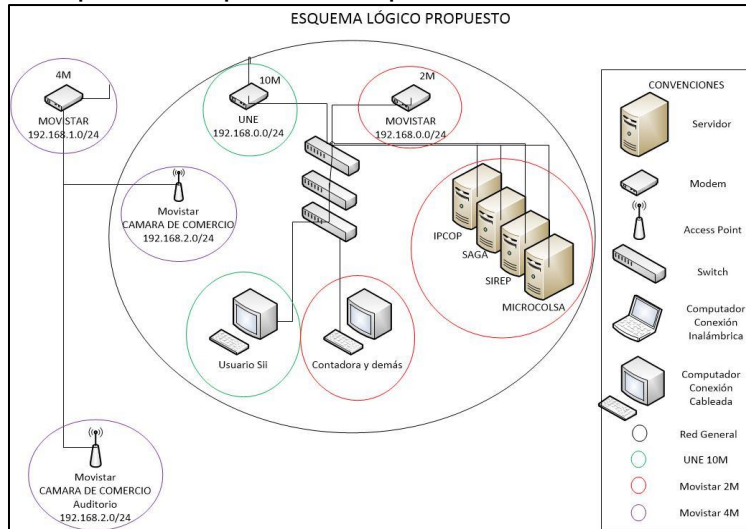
ESQUEMA LÓGICO PROPUESTO

4M
MOVISTAR
192.168.1.0/24

10M
UNE
192.168.0.0/24

2M
MOVISTAR
192.168.0.0/24

Movistar
CAMARA DE COMERCIO
192.168.2.0/24

IPCOP
SAGA
SIREP
MICROCOLSA

Usuario Sii

Contadora y demás

Movistar
CAMARA DE COMERCIO
Auditorio
192.168.2.0/24

CONVENCIONES
Servidor
Modem
Access Point
Switch
Computador Conexión Inalámbrica
Computador Conexión Cableada
Red General
UNE 10M
Movistar 2M
Movistar 4M